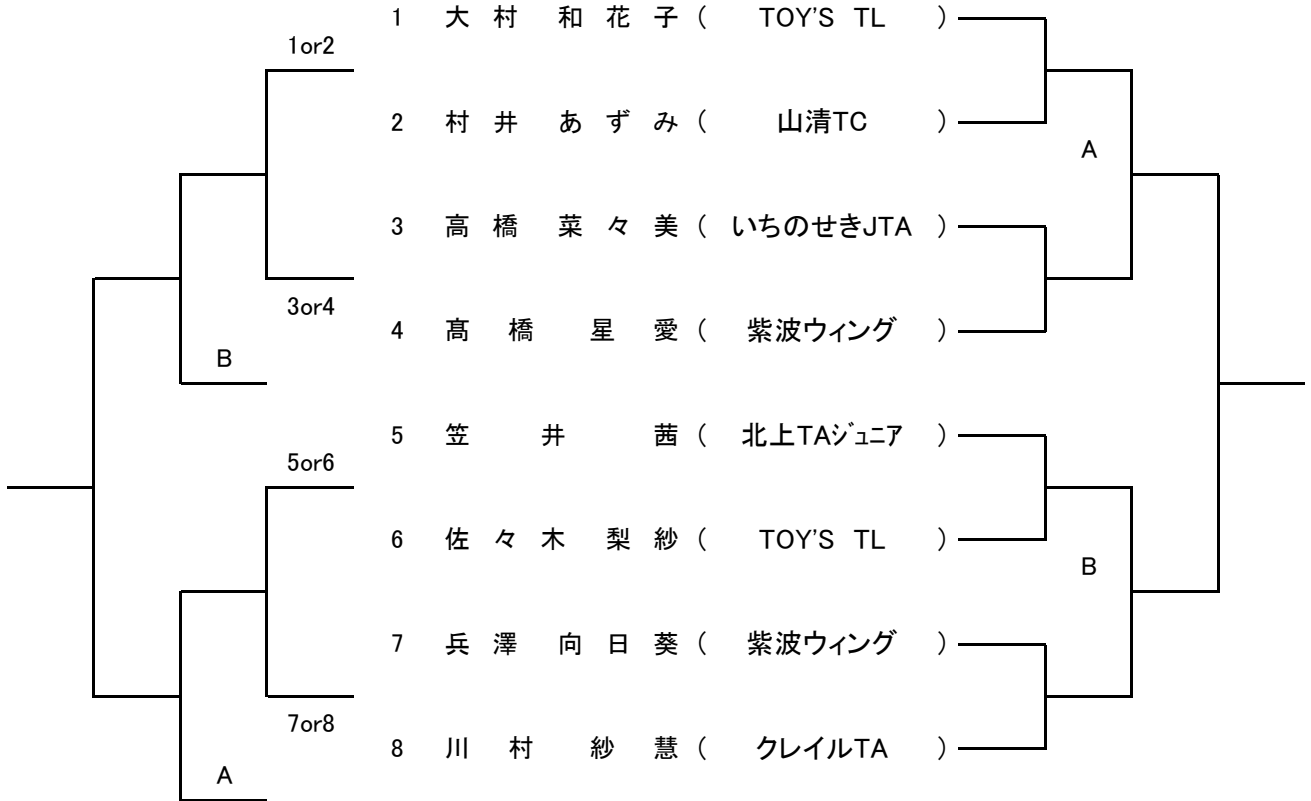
1or2

1 大村 和花子 ( TOY'S TL )

2 村井 あずみ ( 山清TC )

A

3 高橋 菜々美 ( いちのせきJTA )

3or4

4 高橋 星愛 ( 紫波ウィング )

B

5 笠井 茜 ( 北上TAｼﾞｭﾆｱ )

5or6

6 佐々木 梨紗 ( TOY'S TL )

B

7 兵澤 向日葵 ( 紫波ウィング )

7or8

8 川村 紗慧 ( クレイルTA )

A